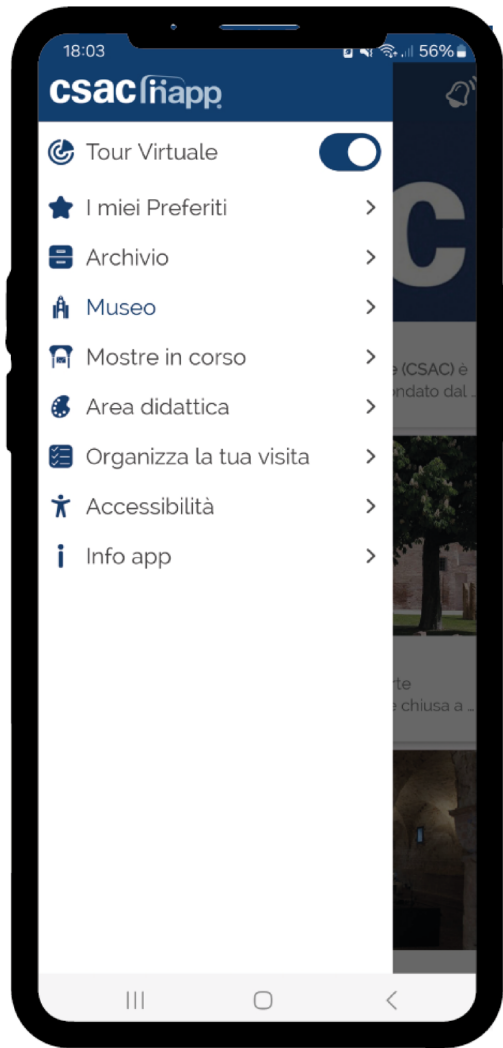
18:03
56%

csac happ

Tour Virtuale

I miei Preferiti

Archivio

Museo

Mostre in corso

Area didattica

Organizza la tua visita

Accessibilità

Info app

C

e (CSAC) è
ondato dal ...

rte
e chiusa a ...